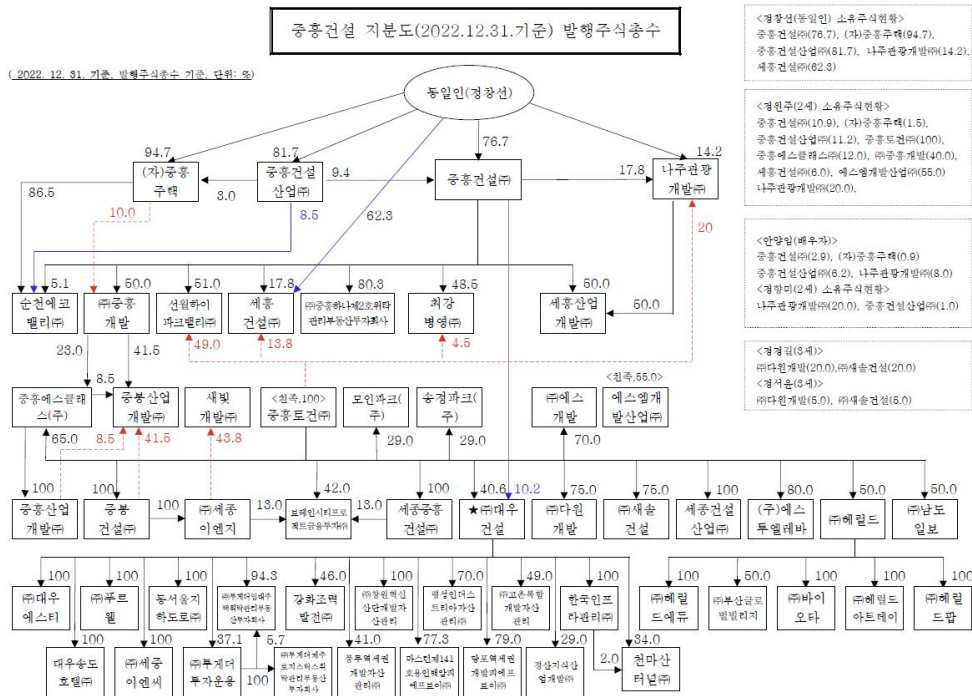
중흥건설 지분도(2022.12.31.기준) 발행주식총수

( 2022. 12. 31. 기준, 발행주식총수 기준, 단위: %)

<정창선(동일인) 소유주식현황>
중흥건설㈜(76.7), (자)중흥주택(94.7), 중흥건설산업㈜(81.7), 나주관광개발㈜(14.2), 세종건설㈜(62.3)

<정원주(2세) 소유주식현황>
중흥건설㈜(10.9), (자)중흥주택(1.5), 중흥건설산업㈜(11.2), 중흥토건㈜(100), 중흥에스클래스㈜(12.0), ㈜중흥개발(40.0), 세종건설㈜(6.0), 에스엠개발산업㈜(55.0) 나주관광개발㈜(20.0)

<안양임(배우자)>
중흥건설㈜(2.9), (자)중흥주택(0.9) 중흥건설산업㈜(6.2), 나주관광개발㈜(8.0)
<정향미(2세) 소유주식현황>
나주관광개발㈜(20.0), 중흥건설산업㈜(1.0)

<정경길(3세)>
㈜다인개발(20.0),㈜새솔건설(20.0)
<정서윤(3세)>
㈜다인개발(5.0), ㈜새솔건설(5.0)

동일인(정창선)

94.7
81.7
76.7
14.2
(자)중흥주택
중흥건설산업㈜
9.4
중흥건설㈜
17.8
나주관광개발㈜
86.5
3.0
10.0
8.5
62.3
20
5.1
50.0
51.0
17.8
80.3
48.5
50.0
순천에코밸리㈜
㈜중흥개발
선월하이파크밸리㈜
세종건설㈜
㈜중흥하나제2호위탁관리부동산투자회사
쳠강병영㈜
세흥산업개발㈜
50.0
49.0
13.8
4.5
23.0
41.5
8.5
<친족,100>
<친족,55.0>
중흥에스클래스(주)
중봉산업개발㈜
새빛개발㈜
중흥토건㈜
모인파크(주)
송정파크(주)
㈜에스개발
에스엠개발산업㈜
65.0
8.5
41.5
43.8
29.0
29.0
70.0
100
100
100
42.0
13.0
13.0
100
40.6
10.2
75.0
75.0
100
80.0
50.0
50.0
중흥산업개발㈜
중봉건설㈜
㈜세종이엔지
브레인시티프로젝트금융투자㈜
세종중흥건설㈜
★㈜대우건설
㈜다인개발
㈜새솔건설
세종건설산업㈜
(주)에스투엘레바
㈜헤럴드
㈜남도일보
100
100
100
94.3
46.0
100
70.0
49.0
100
100
50.0
100
100
100
㈜대우에스티
㈜푸르웰
동서울지하도로㈜
㈜루게더원제1호위탁관리부동산투자회사
강화조력발전㈜
㈜장위현신산단개발가관리
평성인더스트리아개발㈜
㈜고촌복합개발자산관리
한국인프라관리㈜
㈜헤럴드에듀
㈜부산글로벌빌리지
㈜바이오타
㈜헤럴드아트데이
㈜헤럴드팝
100
100
37.1
5.7
41.0
77.3
79.0
29.0
34.0
2.0
100
대우송도호텔㈜
㈜세중이엔씨
㈜투게더투자운용
㈜투게더제주로지스틱스위탁관리부동산투자회사
동부역세권개발자산관리㈜
마스턴제141호용인해상계에프㈜
광포역세권개발피에프브이㈜
경산지식산업개발㈜
천마산터널㈜